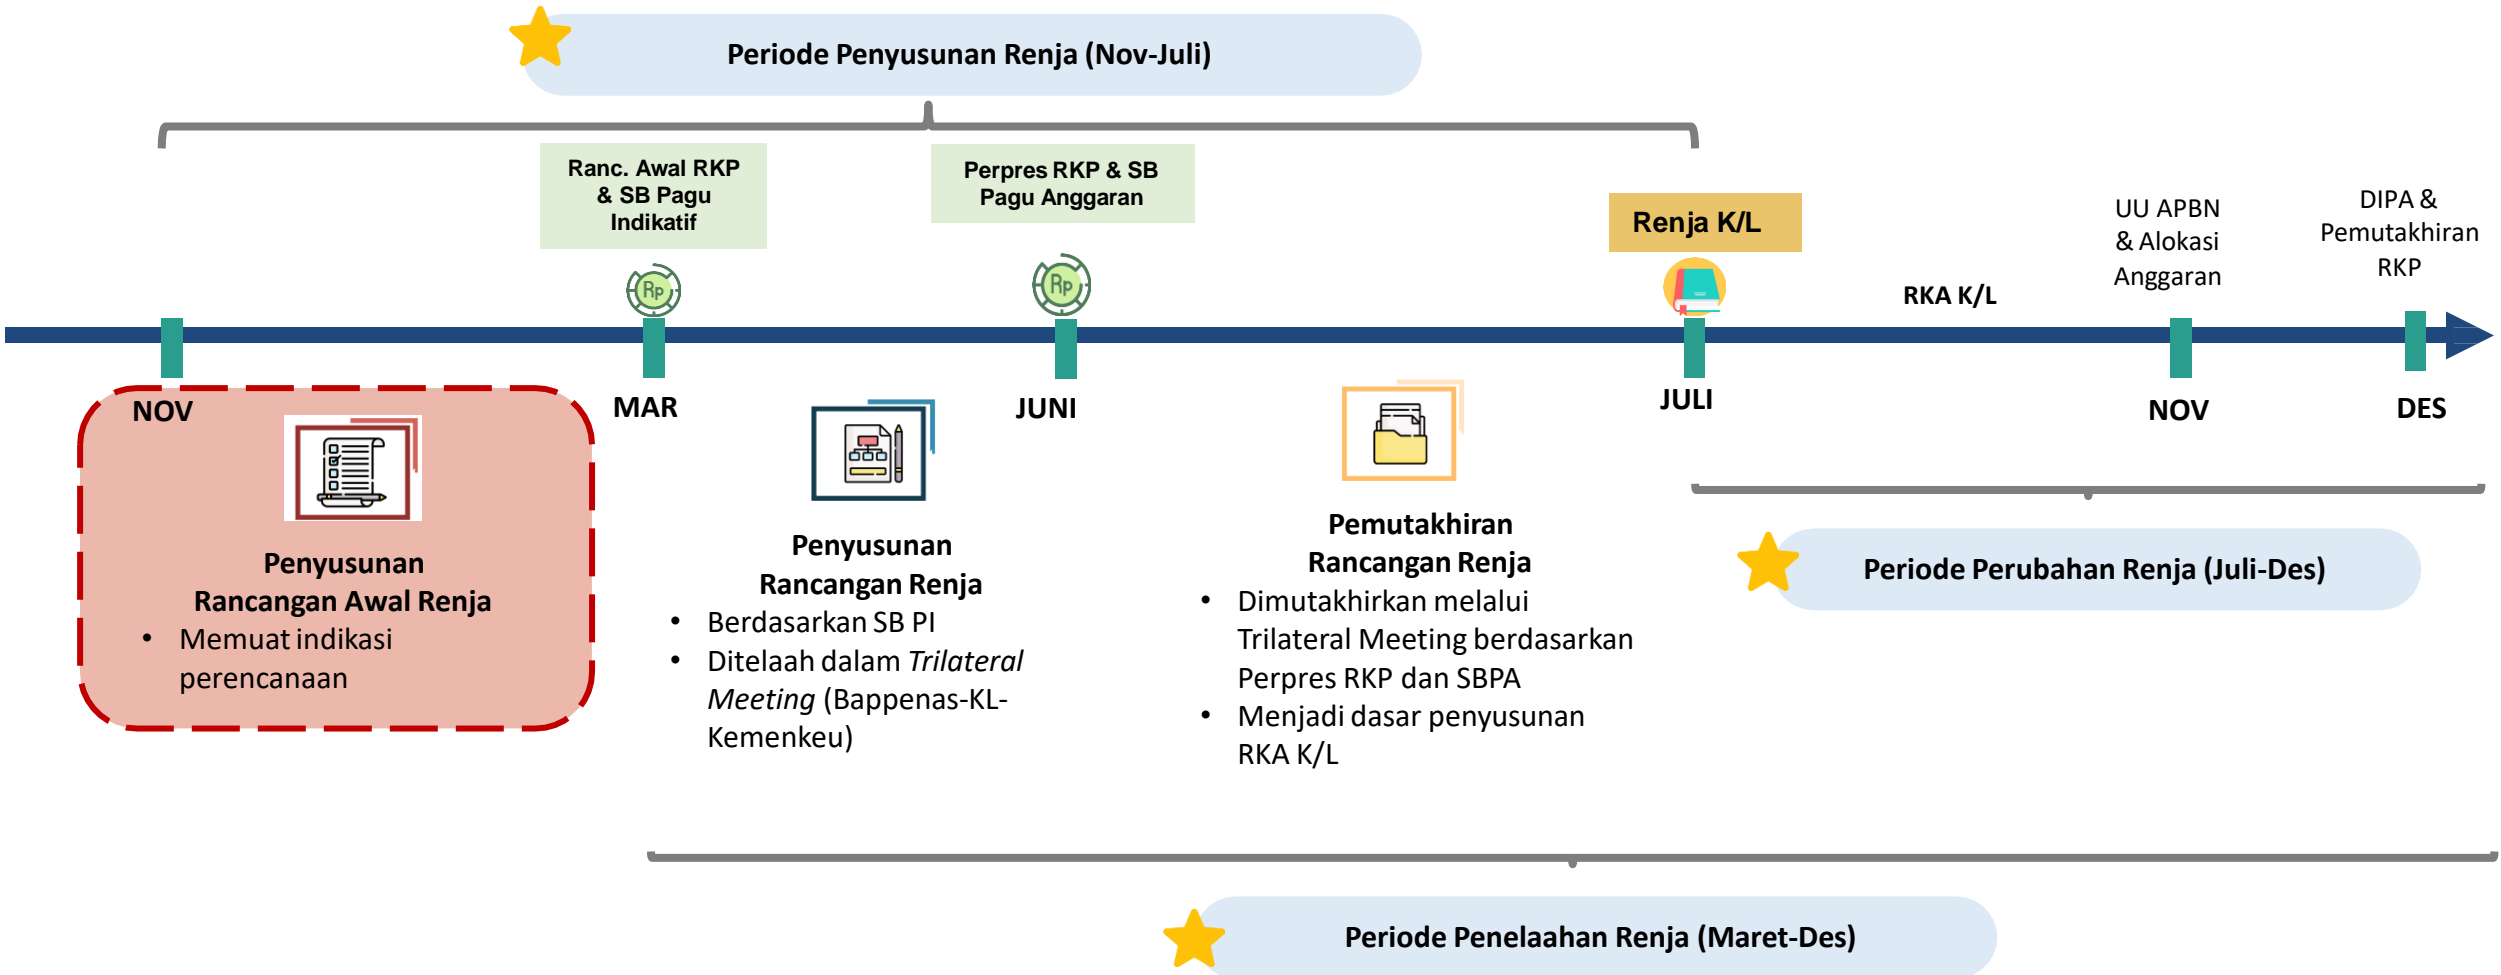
Periode Penyusunan Renja (Nov-Juli)

Ranc. Awal RKP & SB Pagu Indikatif

Perpres RKP & SB Pagu Anggaran

Renja K/L

UU APBN & Alokasi Anggaran

DIPA & Pemutakhiran RKP

Rp

Rp

RKA K/L

NOV

MAR

JUNI

JULI

NOV

DES

Penyusunan Rancangan Awal Renja
• Memuat indikasi perencanaan

Penyusunan Rancangan Renja
• Berdasarkan SB PI
• Ditelaah dalam *Trilateral Meeting* (Bappenas-KL-Kemenkeu)

Pemutakhiran Rancangan Renja
• Dimutakhirkan melalui Trilateral Meeting berdasarkan Perpres RKP dan SBPA
• Menjadi dasar penyusunan RKA K/L

Periode Perubahan Renja (Juli-Des)

Periode Penelaahan Renja (Maret-Des)